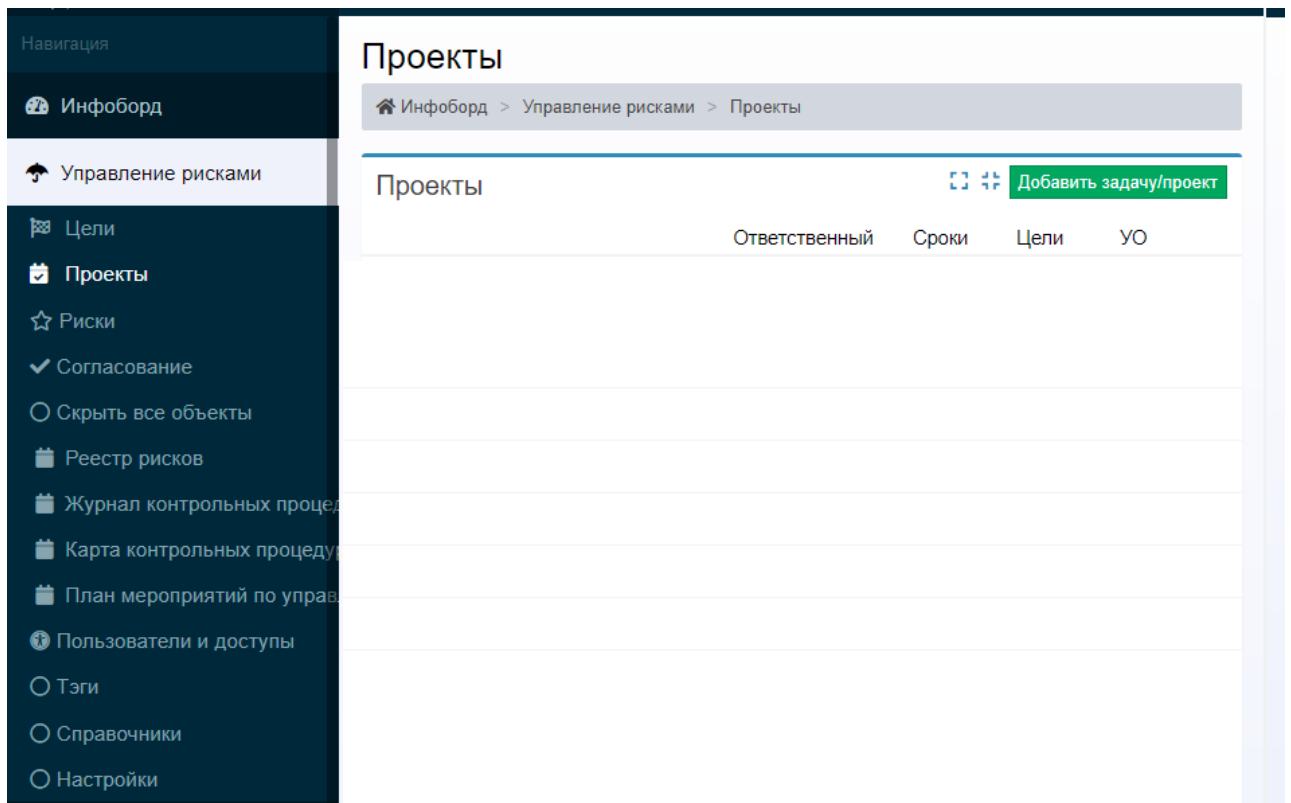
Навигация

Инфоборд

Управление рисками

Цели

Проекты

Риски

Согласование

Скрыть все объекты

Реестр рисков

Журнал контрольных процед

Карта контрольных процедур

План мероприятий по управ

Пользователи и доступы

Тэги

Справочники

Настройки

Проекты

Инфоборд > Управление рисками > Проекты

Проекты

Добавить задачу/проект

| Ответственный | Сроки | Цели | УО |
|---|---|---|---|